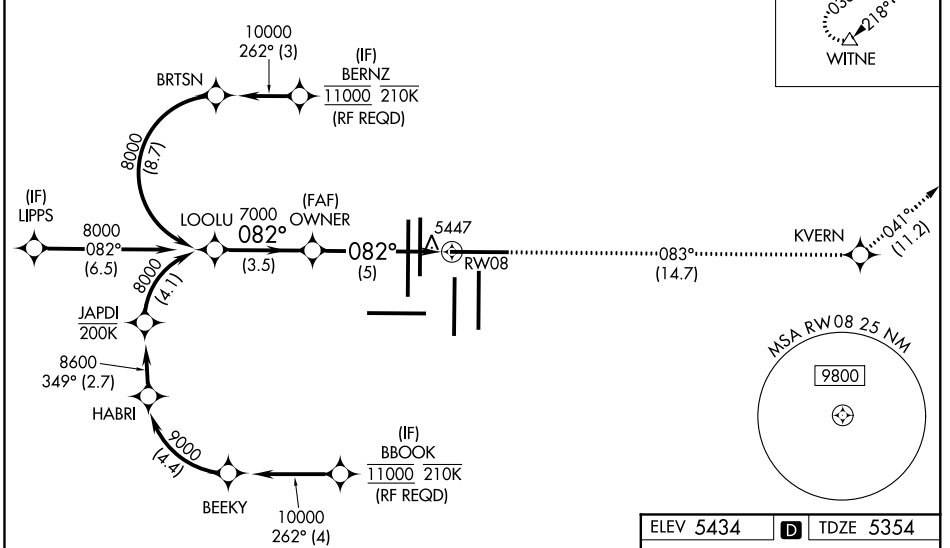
03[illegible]
218°
WITNE

10000
262° (3)

(IF)
BERNZ
11000 210K
(RF REQD)

BRTSN

8000
(8.7)

(IF)
LIPPS

8000
082°
(6.5)

LOOLU

7000
082°
(3.5)

(FAF)
OWNER

082°
(5)

5447

RW08

083°
(14.7)

KVERN

041°
(11.2)

8000
(4.1)

JAPDI
200K

8600
349° (2.7)

HABRI

9000
(4.4)

BEEKY

10000
262° (4)

(IF)
BBOOK
11000 210K
(RF REQD)

MSA RW08 25 NM
9800

| ELEV 5434 | D | TDZE 5354 |